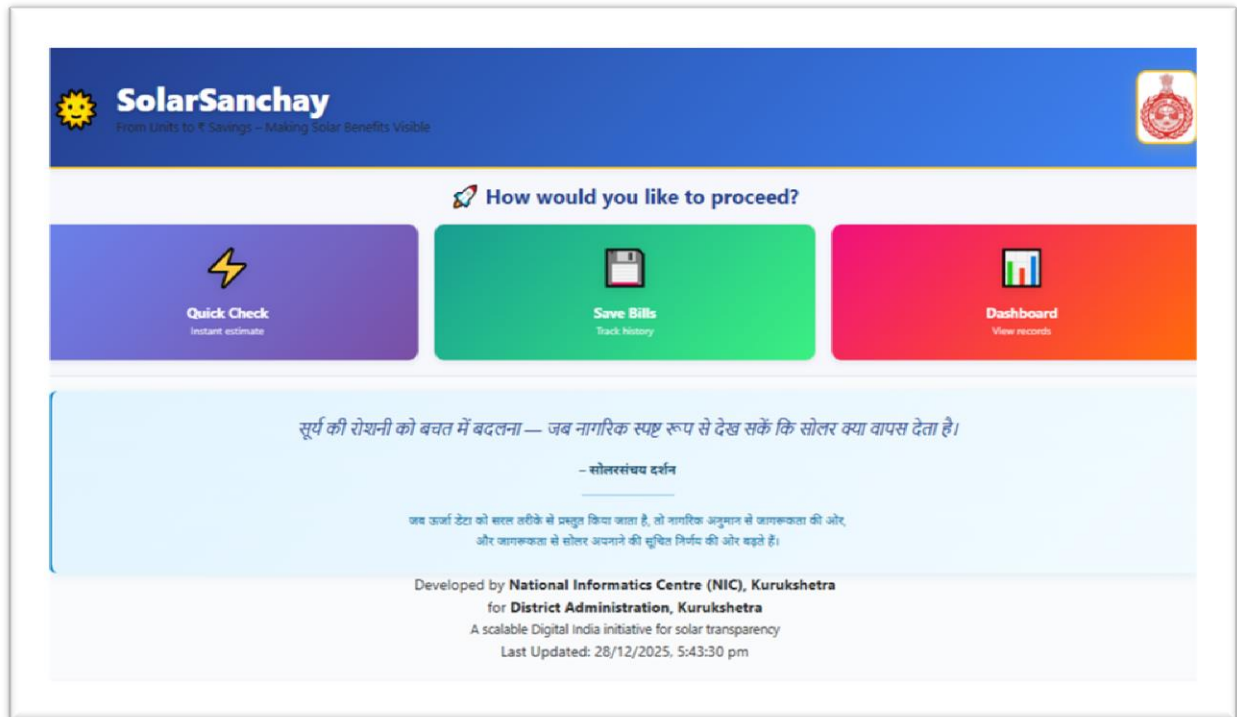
SolarSanchay
From Units to ₹ Savings – Making Solar Benefits Visible

How would you like to proceed?

Quick Check
Instant estimate

Save Bills
Track history

Dashboard
View records

सूर्य की रोशनी को बचत में बदलना — जब नागरिक स्पष्ट रूप से देख सकें कि सोलर क्या वापस देता है।

– सोलरसंचय दर्शन

जब ऊर्जा डेटा को सरल तरीके से प्रस्तुत किया जाता है, तो नागरिक अनुमान से जागरूकता की ओर, और जागरूकता से सोलर अपनाने की सूचित निर्णय की ओर बढ़ते हैं।

Developed by National Informatics Centre (NIC), Kurukshetra
for District Administration, Kurukshetra
A scalable Digital India initiative for solar transparency
Last Updated: 28/12/2025, 5:43:30 pm